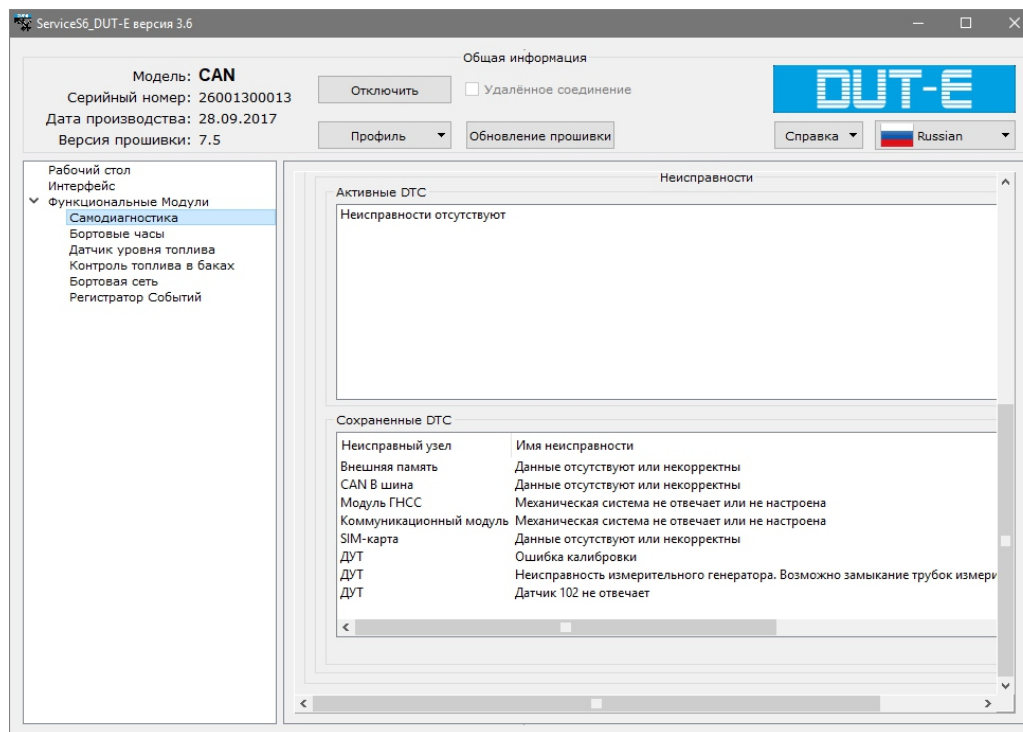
ServiceS6_DUT-E версия 3.6

Общая информация

Модель: CAN
Серийный номер: 26001300013
Дата производства: 28.09.2017
Версия прошивки: 7.5

Отключить
Удалённое соединение
Профиль
Обновление прошивки
DUT-E
Справка
Russian

Рабочий стол
Интерфейс
Функциональные Модули
Самодиагностика
Бортовые часы
Датчик уровня топлива
Контроль топлива в баках
Бортовая сеть
Регистратор Событий

Неисправности

Активные DTC

Неисправности отсутствуют

Сохраненные DTC

| Неисправный узел | Имя неисправности |
|---|---|
| Внешняя память | Данные отсутствуют или некорректны |
| CAN B шина | Данные отсутствуют или некорректны |
| Модуль ГНСС | Механическая система не отвечает или не настроена |
| Коммуникационный модуль | Механическая система не отвечает или не настроена |
| SIM-карта | Данные отсутствуют или некорректны |
| ДУТ | Ошибка калибровки |
| ДУТ | Неисправность измерительного генератора. Возможно замыкание трубок измери |
| ДУТ | Датчик 102 не отвечает |